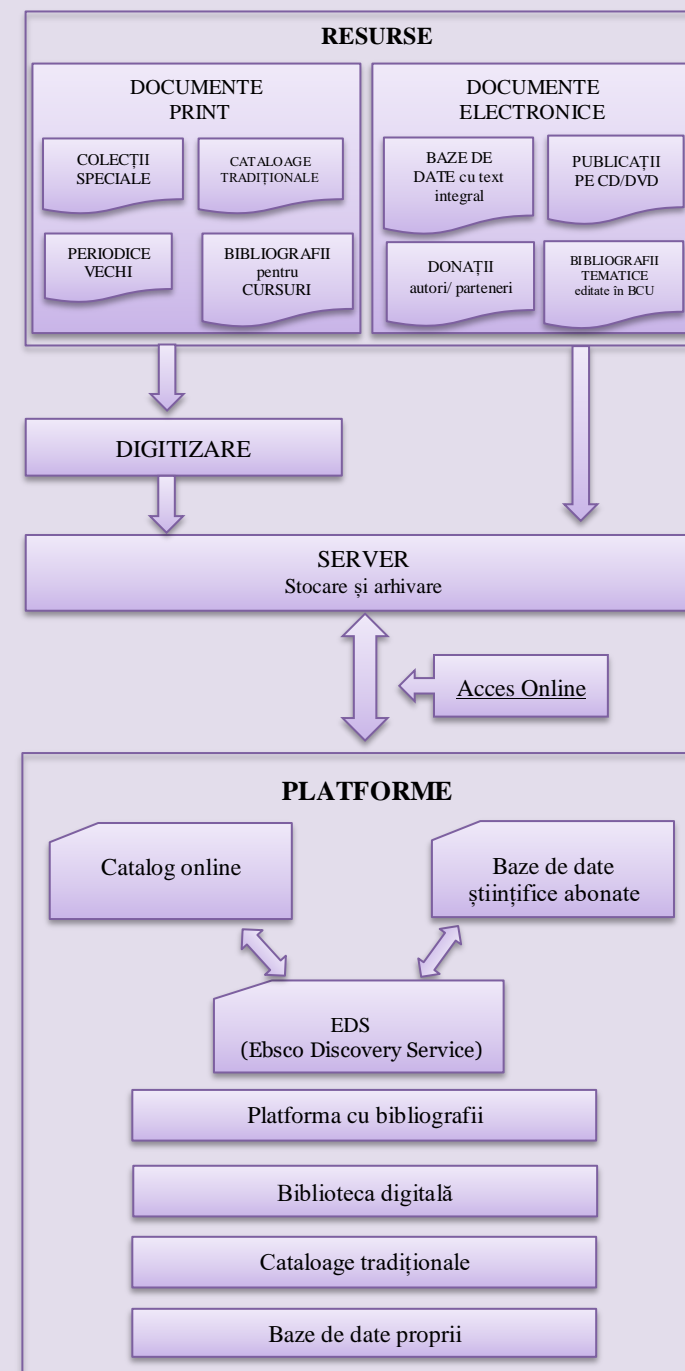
RESURSE

DOCUMENTE PRINT

COLECȚII SPECIALE

CATALOAGE TRADIȚIONALE

PERIODICE VECHI

BIBLIOGRAFII pentru CURSURI

DOCUMENTE ELECTRONICE

BAZE DE DATE cu text integral

PUBLICAȚII PE CD/DVD

DONAȚII autori/ parteneri

BIBLIOGRAFII TEMATICE editate în BCU

DIGITIZARE

SERVER
Stocare și arhivare

Acces Online

PLATFORME

Catalog online

Baze de date științifice abonate

EDS
(Ebsco Discovery Service)

Platforma cu bibliografii

Biblioteca digitală

Cataloage tradiționale

Baze de date proprii